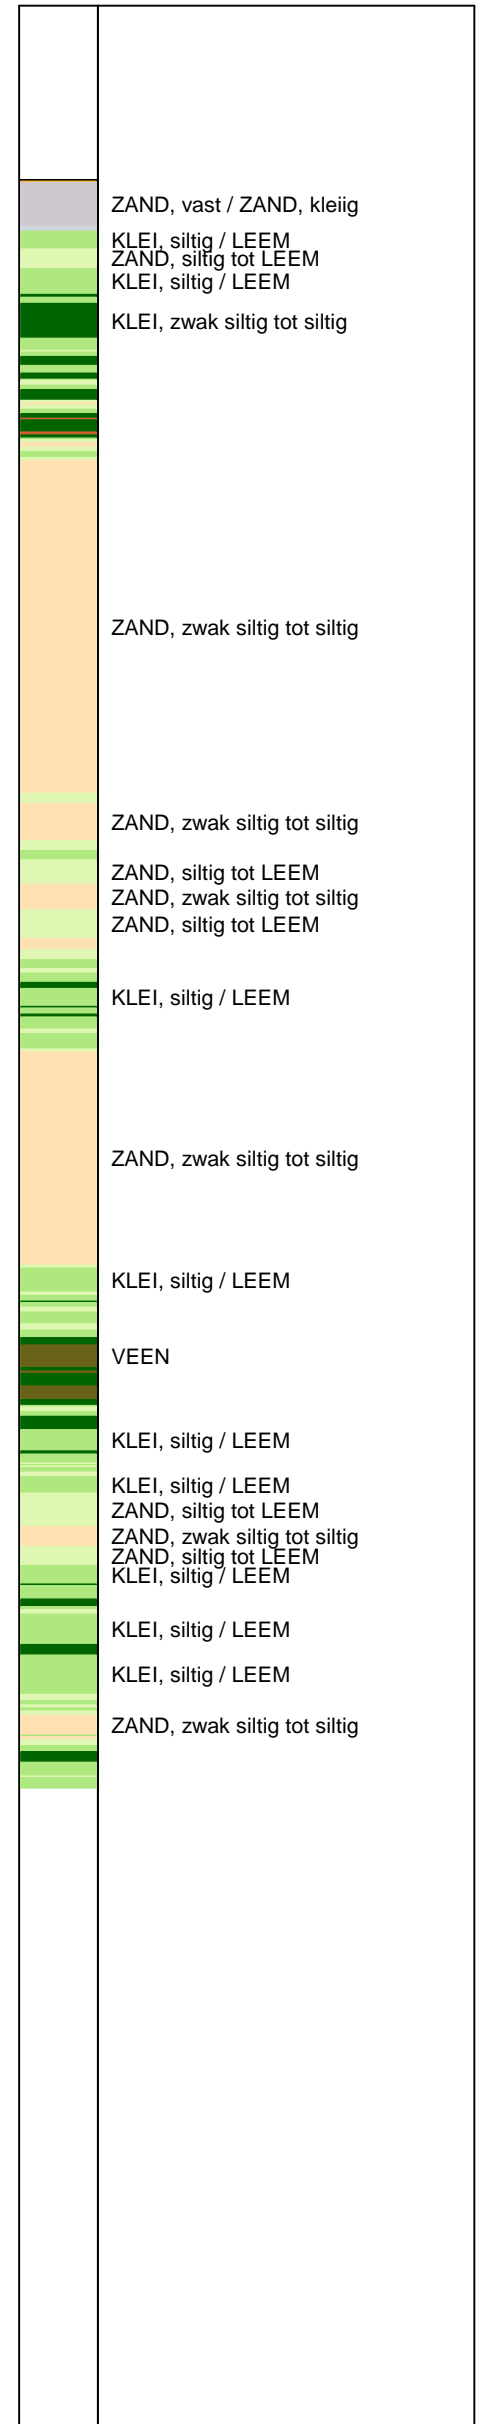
ZAND, vast / ZAND, kleiig
KLEI, siltig / LEEM
ZAND, siltig tot LEEM
KLEI, siltig / LEEM
KLEI, zwak siltig tot siltig

ZAND, zwak siltig tot siltig

ZAND, zwak siltig tot siltig

ZAND, siltig tot LEEM
ZAND, zwak siltig tot siltig
ZAND, siltig tot LEEM

KLEI, siltig / LEEM

ZAND, zwak siltig tot siltig

KLEI, siltig / LEEM

VEEN

KLEI, siltig / LEEM

KLEI, siltig / LEEM
ZAND, siltig tot LEEM
ZAND, zwak siltig tot siltig
ZAND, siltig tot LEEM
KLEI, siltig / LEEM

KLEI, siltig / LEEM

KLEI, siltig / LEEM

ZAND, zwak siltig tot siltig